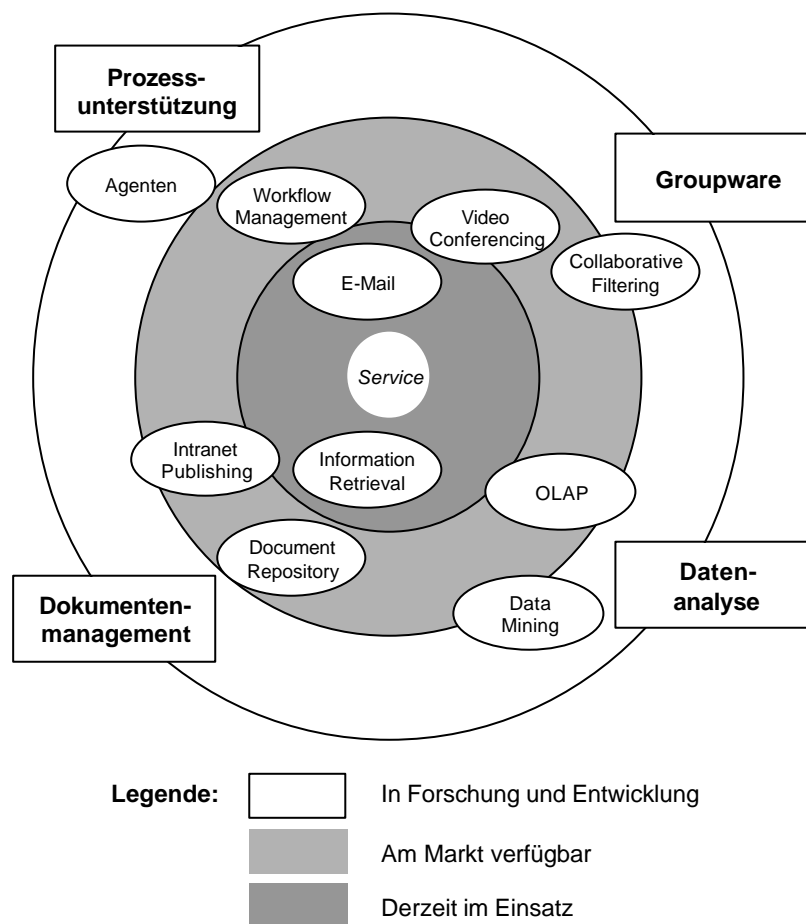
Prozessunterstützung

Groupware

Agenten

Workflow Management

Video Conferencing

Collaborative Filtering

E-Mail

Service

Intranet Publishing

Information Retrieval

OLAP

Document Repository

Datenanalyse

Dokumentenmanagement

Data Mining

Legende:

In Forschung und Entwicklung

Am Markt verfügbar

Derzeit im Einsatz